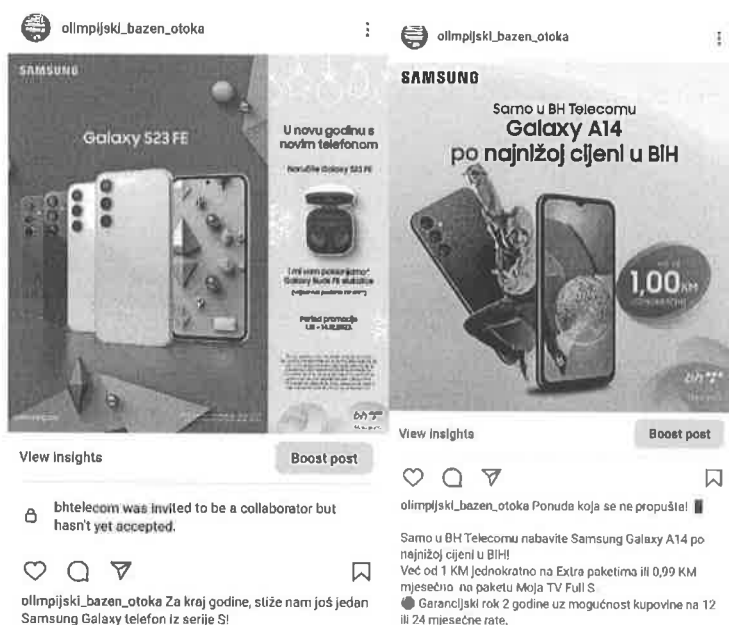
olimpijski_bazen_otoka

SAMSUNG

Galaxy S23 FE

U novu godinu s novim telefonom

Nabavite Galaxy S23 FE

i mi vam poklanjamo\* Galaxy Buds FE slušalice

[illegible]

Period promocije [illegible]

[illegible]

bh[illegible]

View insights

Boost post

bhtelecom was invited to be a collaborator but hasn't yet accepted.

olimpijski_bazen_otoka Za kraj godine, stiže nam još jedan Samsung Galaxy telefon iz serije S!

olimpijski_bazen_otoka

SAMSUNG

Samo u BH Telecomu

Galaxy A14

po najnižoj cijeni u BiH

1,00 KM

bh

View insights

Boost post

olimpijski_bazen_otoka Ponuda koja se ne propušta!

Samo u BH Telecomu nabavite Samsung Galaxy A14 po najnižoj cijeni u BiH!

Već od 1 KM jednokratno na Extra paketima ili 0,99 KM mjesečno na paketu Moja TV Full S.

Garancijski rok 2 godine uz mogućnost kupovine na 12 ili 24 mjesečne rate.